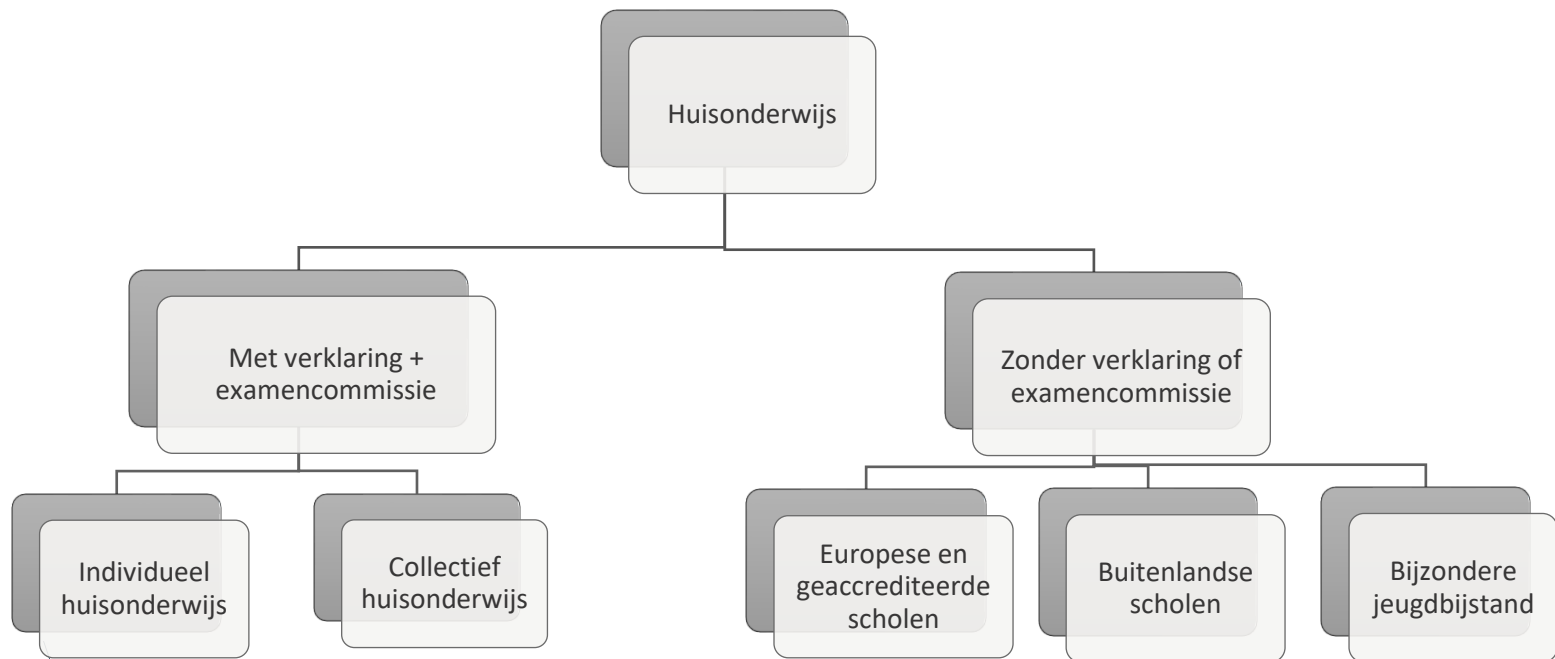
Huisonderwijs

Met verklaring + examencommissie

Zonder verklaring of examencommissie

Individueel huisonderwijs

Collectief huisonderwijs

Europese en geaccrediteerde scholen

Buitenlandse scholen

Bijzondere jeugdbijstand